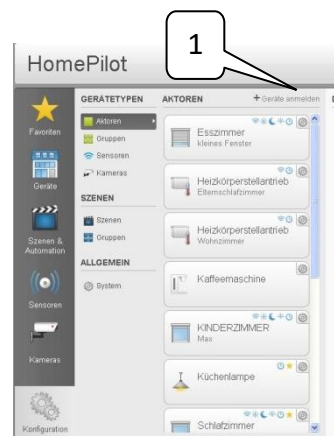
1

HomePilot

Favoriten

Geräte

Szenen & Automation

Sensoren

Kameras

Konfiguration

GERÄTETYPEN

Aktoren

Gruppen

Sensoren

Kameras

SZENEN

Szenen

Gruppen

ALLGEMEIN

System

AKTOREN

+ Geräte anmelden

Esszimmer
kleines Fenster

Heizkörperstellantrieb
Elternschlafzimmer

Heizkörperstellantrieb
Wohnzimmer

Kaffeemaschine

KINDERZIMMER
Max

Küchenlampe

Schlafzimmer